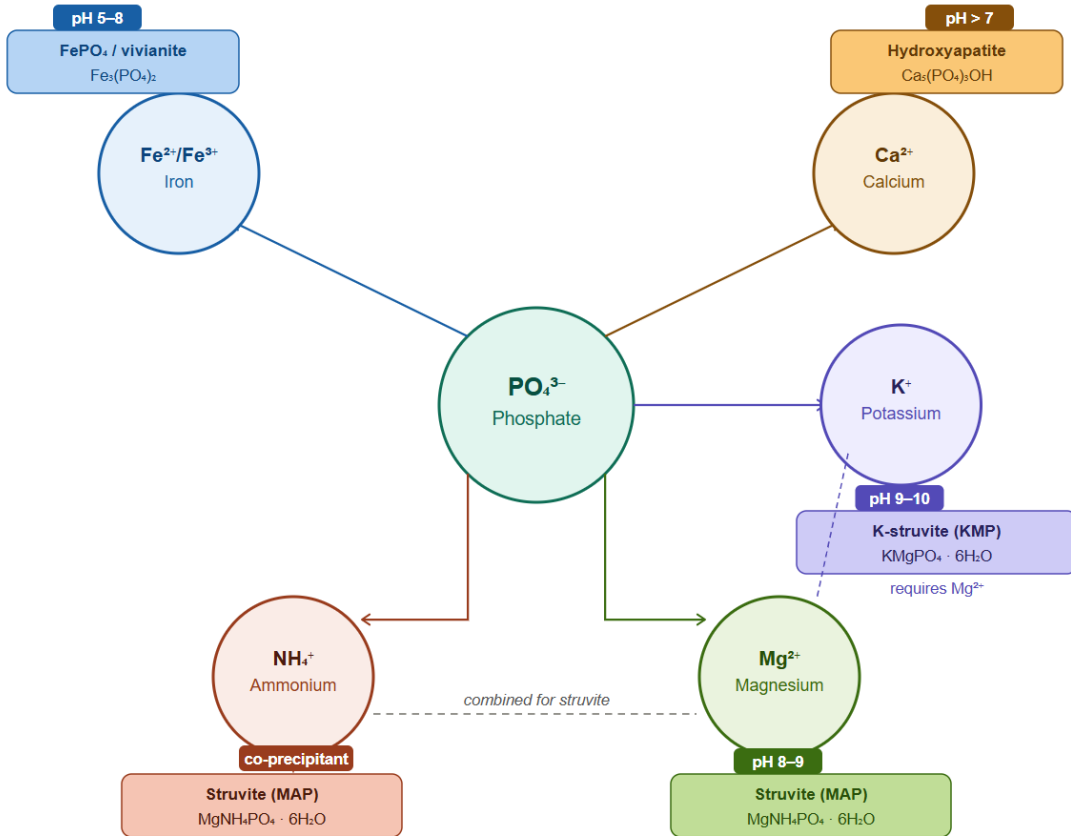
pH 5–8

FePO$_4$ / vivianite

Fe$_3$(PO$_4$)$_2$

Fe$^{2+}$/Fe$^{3+}$

Iron

pH > 7

Hydroxyapatite

Ca$_5$(PO$_4$)$_3$OH

Ca$^{2+}$

Calcium

PO$_4^{3-}$

Phosphate

K$^+$

Potassium

pH 9–10

K-struvite (KMP)

KMgPO$_4$ · 6H$_2$O

requires Mg$^{2+}$

NH$_4^+$

Ammonium

combined for struvite

Mg$^{2+}$

Magnesium

co-precipitant

Struvite (MAP)

MgNH$_4$PO$_4$ · 6H$_2$O

pH 8–9

Struvite (MAP)

MgNH$_4$PO$_4$ · 6H$_2$O